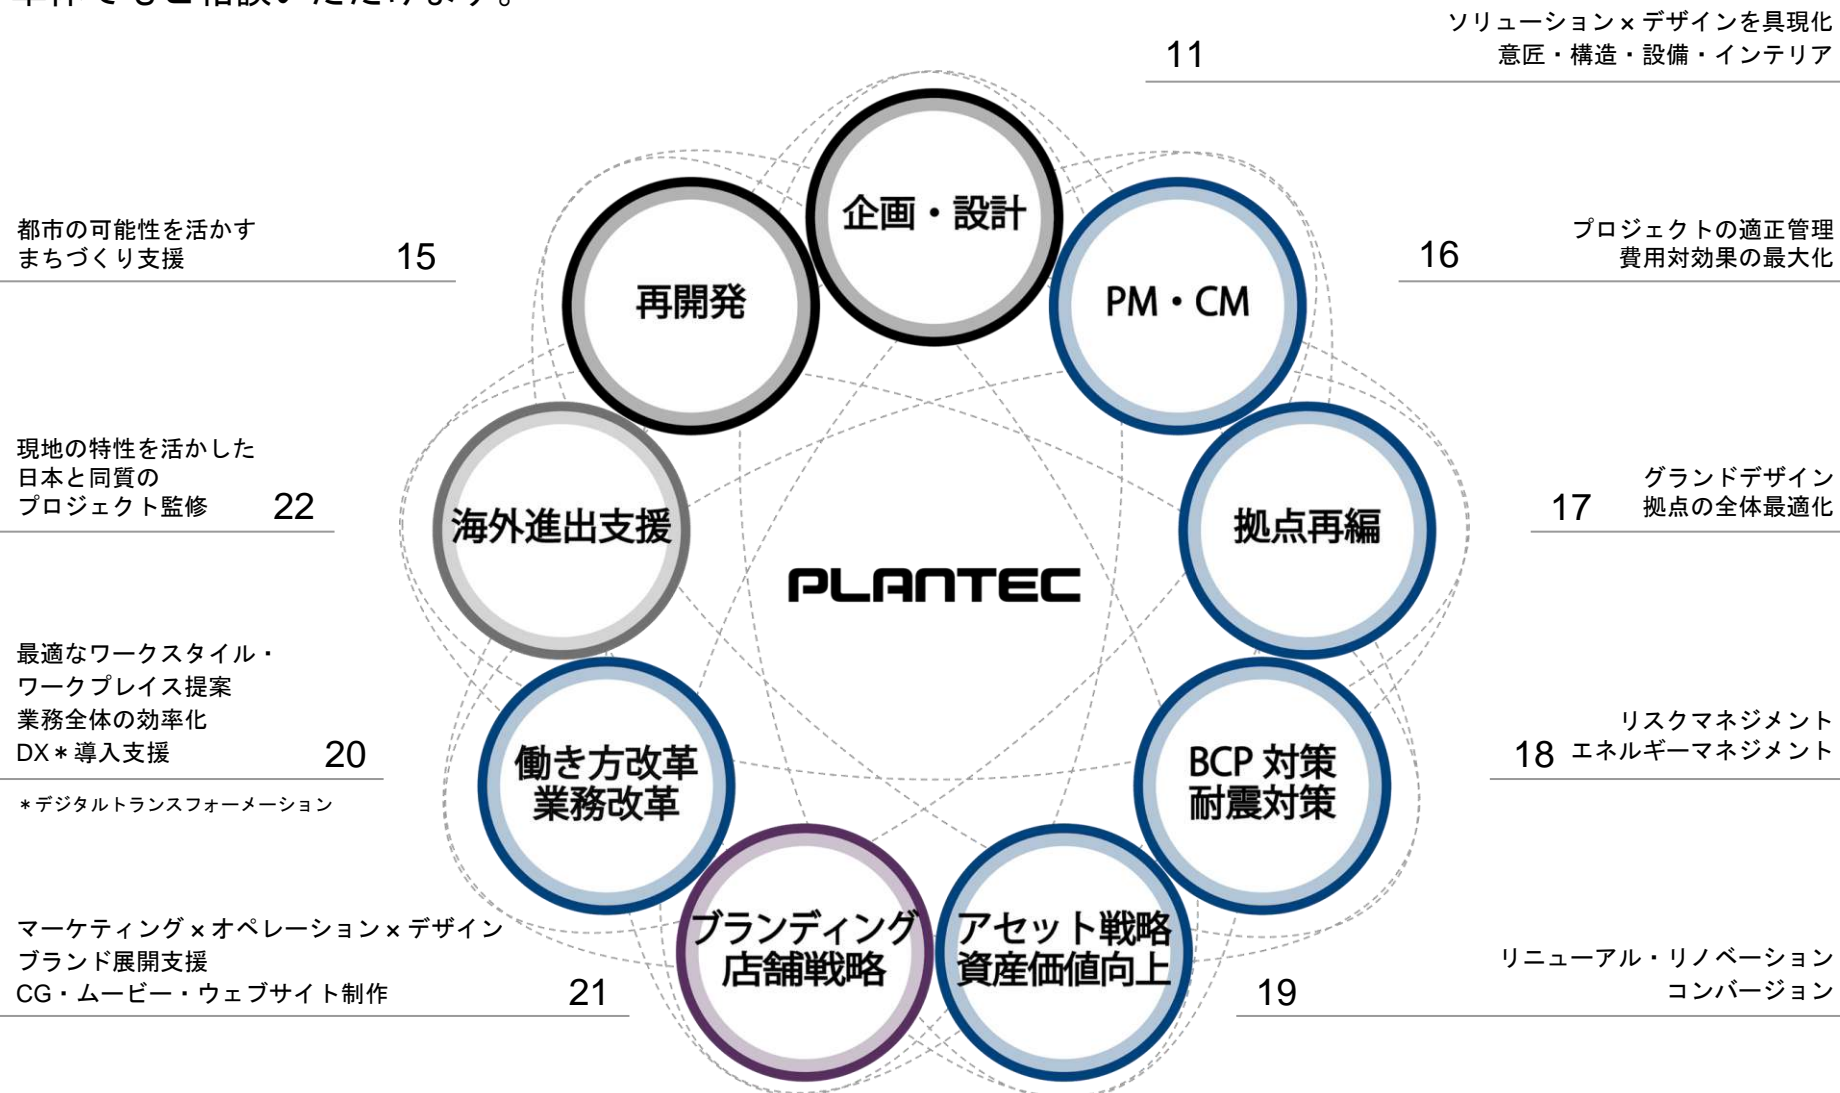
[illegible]

ソリューション × デザインを具現化
意匠・構造・設備・インテリア
11

都市の可能性を活かす
まちづくり支援
15

プロジェクトの適正管理
費用対効果の最大化
16

現地の特性を活かした
日本と同質の
プロジェクト監修
22

グランドデザイン
拠点の全体最適化
17

最適なワークスタイル・
ワークプレイス提案
業務全体の効率化
DX＊導入支援
20

＊デジタルトランスフォーメーション

リスクマネジメント
エネルギーマネジメント
18

マーケティング × オペレーション × デザイン
ブランド展開支援
CG・ムービー・ウェブサイト制作
21

リニューアル・リノベーション
コンバージョン
19

企画・設計

再開発

PM・CM

海外進出支援

拠点再編

PLANTEC

働き方改革
業務改革

BCP 対策
耐震対策

ブランディング
店舗戦略

アセット戦略
資産価値向上